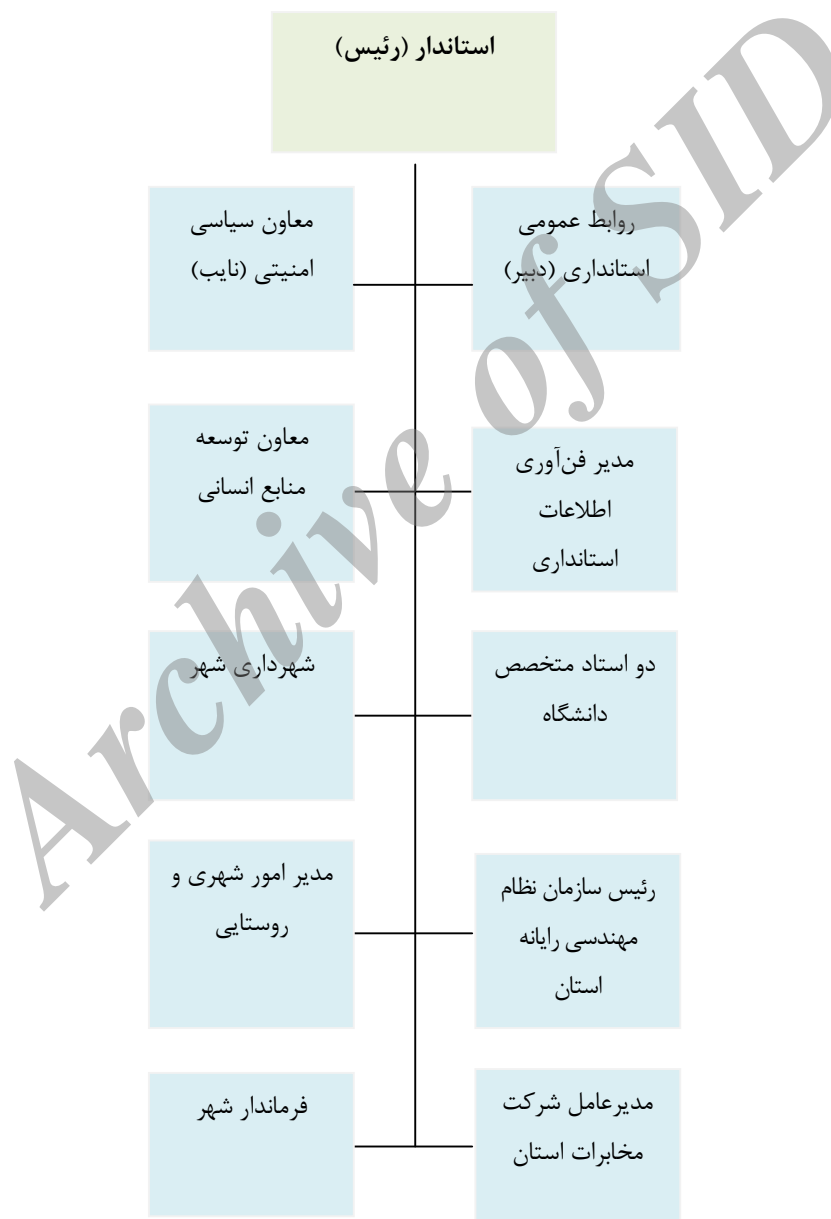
استاندار (رئیس)

روابط عمومی استانداری (دبیر)

معاون سیاسی امنیتی (نایب)

مدیر فن‌آوری اطلاعات استانداری

معاون توسعه منابع انسانی

دو استاد متخصص دانشگاه

شهرداری شهر

رئیس سازمان نظام مهندسی رایانه استان

مدیر امور شهری و روستایی

مدیرعامل شرکت مخابرات استان

فرماندار شهر

Archive of SID